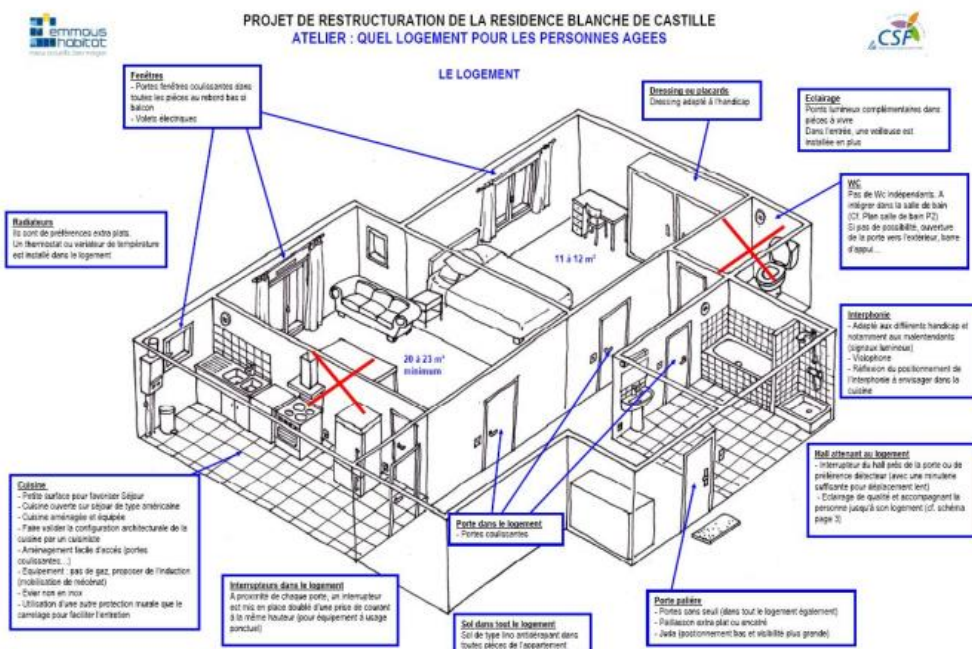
emmaus habitat

PROJET DE RESTRUCTURATION DE LA RESIDENCE BLANCHE DE CASTILLE
ATELIER : QUEL LOGEMENT POUR LES PERSONNES AGEES

CSF

LE LOGEMENT

Fenêtres
- Portes fenêtres coulissantes dans toutes les pièces au rebord bas si balcon
- Volets électriques

Dressing ou placards
Dressing adapté à l'handicap

Eclairage
Points lumineux complémentaires dans pièces à vivre
Dans l'entrée, une veilleuse est installée en plus

Radiateurs
Ils sont de préférences extra plats.
Un thermostat ou variateur de température est installé dans le logement

WC
Pas de Wc indépendants. A intégrer dans la salle de bain (Cf. Plan salle de bain P2)
Si pas de possibilité, ouverture de la porte vers l'extérieur, barre d'appui…

11 à 12 m²

20 à 23 m² minimum

Interphonie
- Adapté aux différents handicap et notamment aux malentendants (signaux lumineux)
- Visiophone
- Réflexion du positionnement de l'interphonie à envisager dans la cuisine

Hall attenant au logement
- Interrupteur du hall près de la porte ou de préférence détecteur (avec une minuterie suffisante pour déplacement lent)
- Eclairage de qualité et accompagnant la personne jusqu'à son logement (cf. schéma page 3)

Cuisine
- Petite surface pour favoriser Séjour
- Cuisine ouverte sur séjour de type américaine
- Cuisine aménagée et équipée
- Faire valider la configuration architecturale de la cuisine par un cuisiniste
- Aménagement facile d'accès (portes coulissantes…)
- Equipement : pas de gaz, proposer de l'induction (mobilisation de mécénat)
- Evier non en inox
- Utilisation d'une autre protection murale que le carrelage pour faciliter l'entretien

Porte dans le logement
- Portes coulissantes

Interrupteurs dans le logement
A proximité de chaque porte, un interrupteur est mis en place doublé d'une prise de courant à la même hauteur (pour équipement à usage ponctuel)

Sol dans tout le logement
Sol de type lino antidérapant dans toutes pièces de l'appartement

Porte palière
- Portes sans seuil (dans tout le logement également)
- Paillasson extra plat ou encastré
- Juda (positionnement bas et visibilité plus grande)